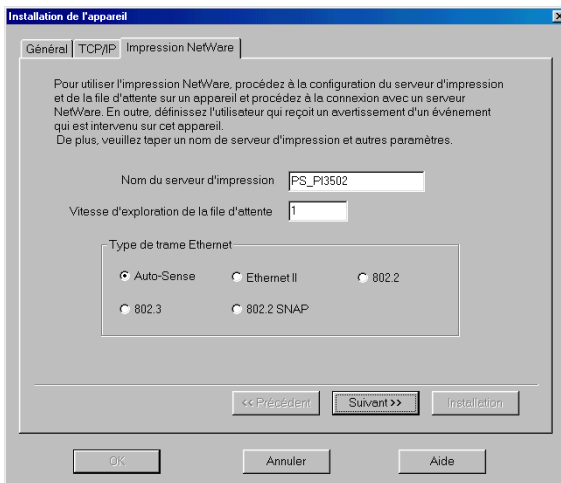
Installation de l'appareil

Général | TCP/IP | Impression NetWare

Pour utiliser l'impression NetWare, procédez à la configuration du serveur d'impression et de la file d'attente sur un appareil et procédez à la connexion avec un serveur NetWare. En outre, définissez l'utilisateur qui reçoit un avertissement d'un événement qui est intervenu sur cet appareil.
De plus, veuillez taper un nom de serveur d'impression et autres paramètres.

Nom du serveur d'impression PS_PI3502

Vitesse d'exploration de la file d'attente 1

Type de trame Ethernet

Auto-Sense
Ethernet II
802.2
802.3
802.2 SNAP

<< Précédent
Suivant >>
Installation

OK
Annuler
Aide